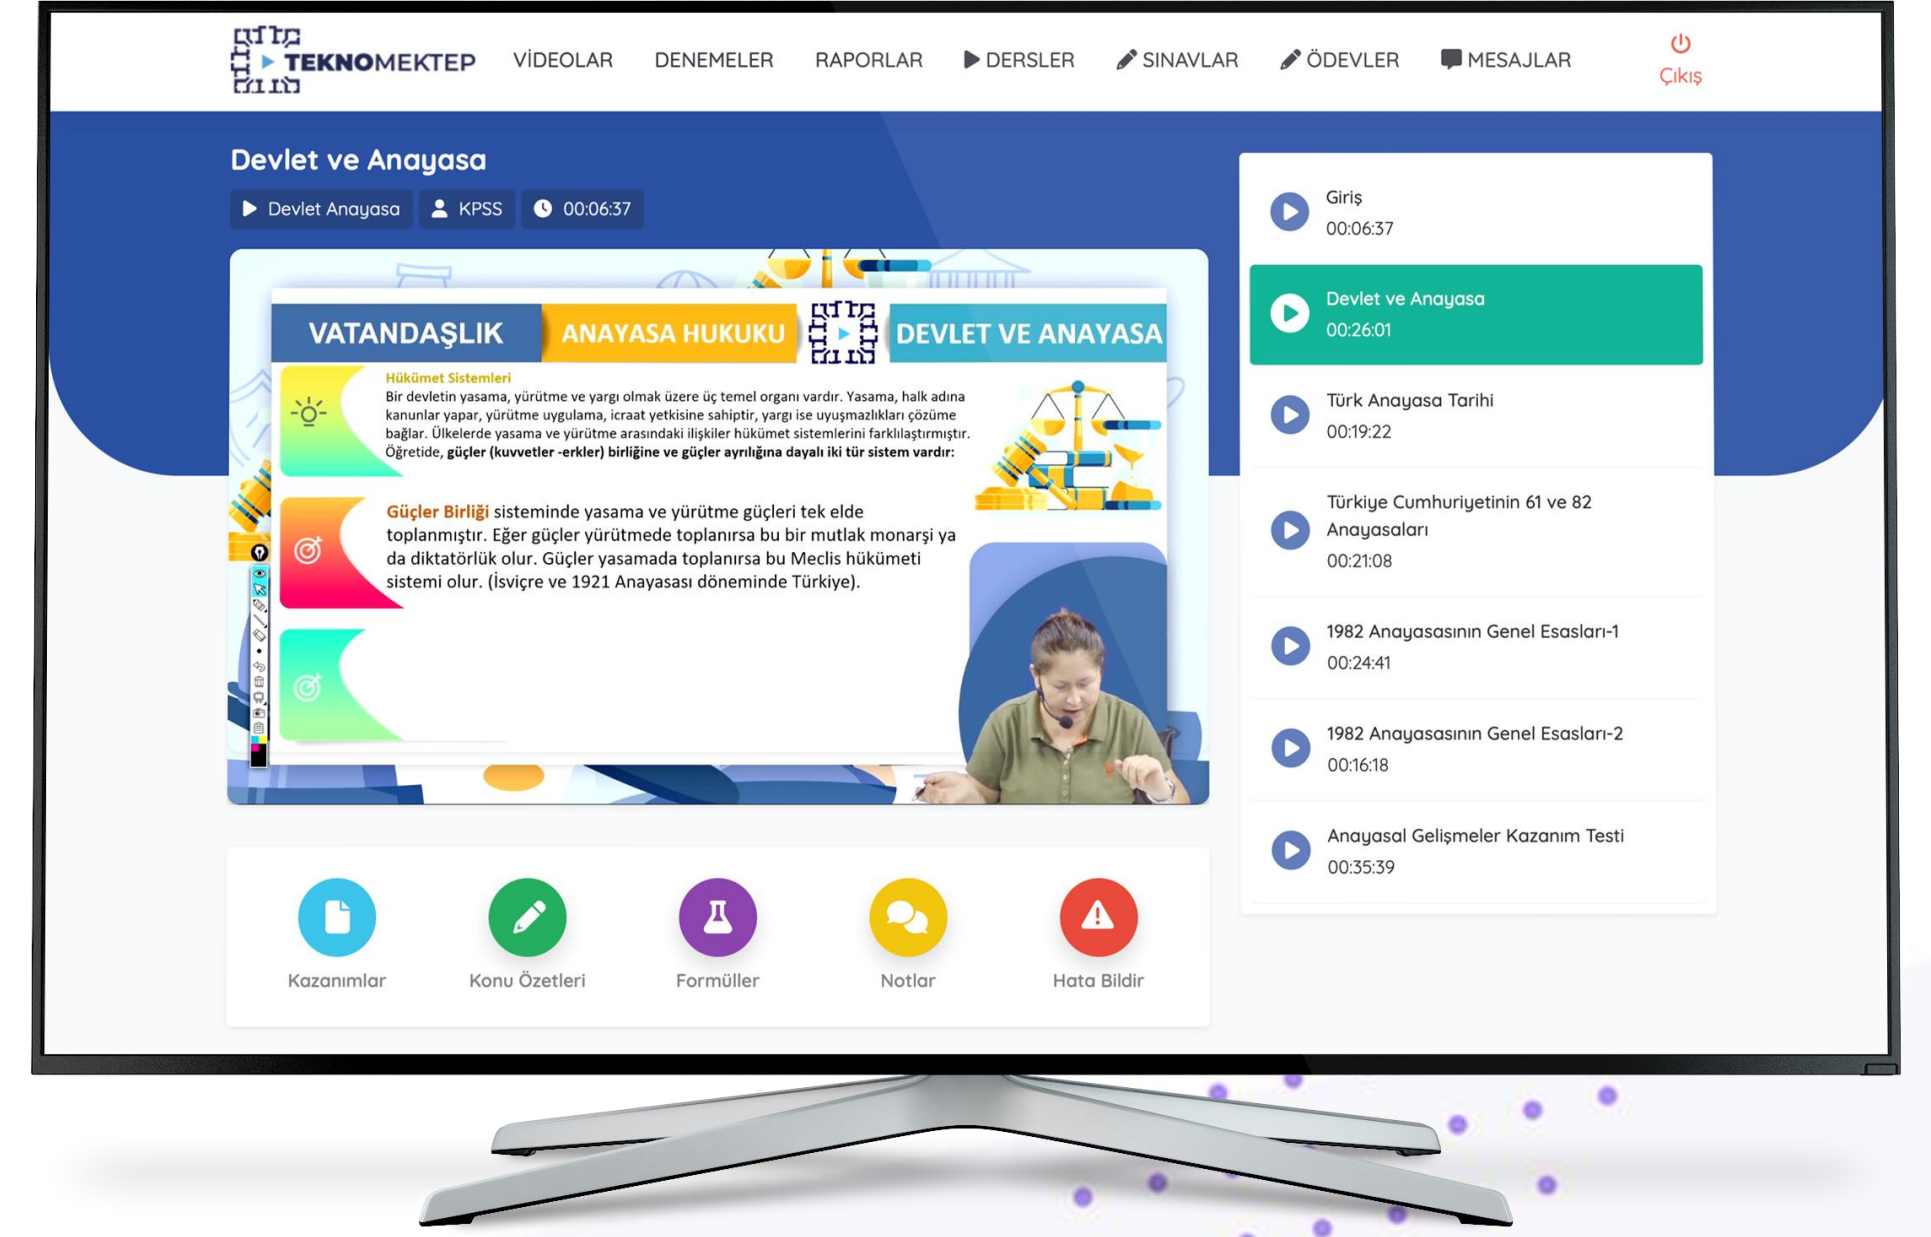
TEKNOMEKTEP VİDEOLAR DENEMELER RAPORLAR DERSLER SINAVLAR ÖDEVLER MESAJLAR Çıkış

Devlet ve Anayasa

Devlet Anayasa KPSS 00:06:37

VATANDAŞLIK ANAYASA HUKUKU DEVLET VE ANAYASA

Hükümet Sistemleri
Bir devletin yasama, yürütme ve yargı olmak üzere üç temel organı vardır. Yasama, halk adına kanunlar yapar, yürütme uygulama, icraat yetkisine sahiptir, yargı ise uyuşmazlıkları çözüme bağlar. Ülkelerde yasama ve yürütme arasındaki ilişkiler hükümet sistemlerini farklılaştırmıştır. Öğretide, **güçler (kuvvetler -erkler) birliğine ve güçler ayrılığına dayalı iki tür sistem vardır:**

Güçler Birliği sisteminde yasama ve yürütme güçleri tek elde toplanmıştır. Eğer güçler yürütmede toplanırsa bu bir mutlak monarşi ya da diktatörlük olur. Güçler yasamada toplanırsa bu Meclis hükümeti sistemi olur. (İsviçre ve 1921 Anayasası döneminde Türkiye).

Giriş
00:06:37

Devlet ve Anayasa
00:26:01

Türk Anayasa Tarihi
00:19:22

Türkiye Cumhuriyetinin 61 ve 82 Anayasaları
00:21:08

1982 Anayasasının Genel Esasları-1
00:24:41

1982 Anayasasının Genel Esasları-2
00:16:18

Anayasal Gelişmeler Kazanım Testi
00:35:39

Kazanımlar Konu Özetleri Formüller Notlar Hata Bildir